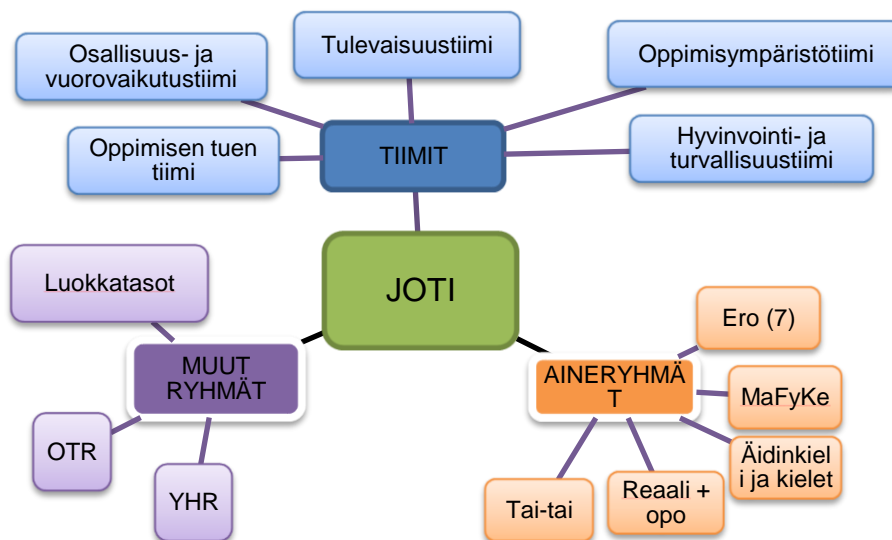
JOTI

TIIMIT

Osallisuus- ja vuorovaikutustiimi

Tulevaisuustiimi

Oppimisympäristötiimi

Oppimisen tuen tiimi

Hyvinvointi- ja turvallisuustiimi

MUUT RYHMÄT

Luokkatasot

OTR

YHR

AINERYHMÄT

Ero (7)

MaFyKe

Äidinkieli ja kielet

Reaali + opo

Tai-tai